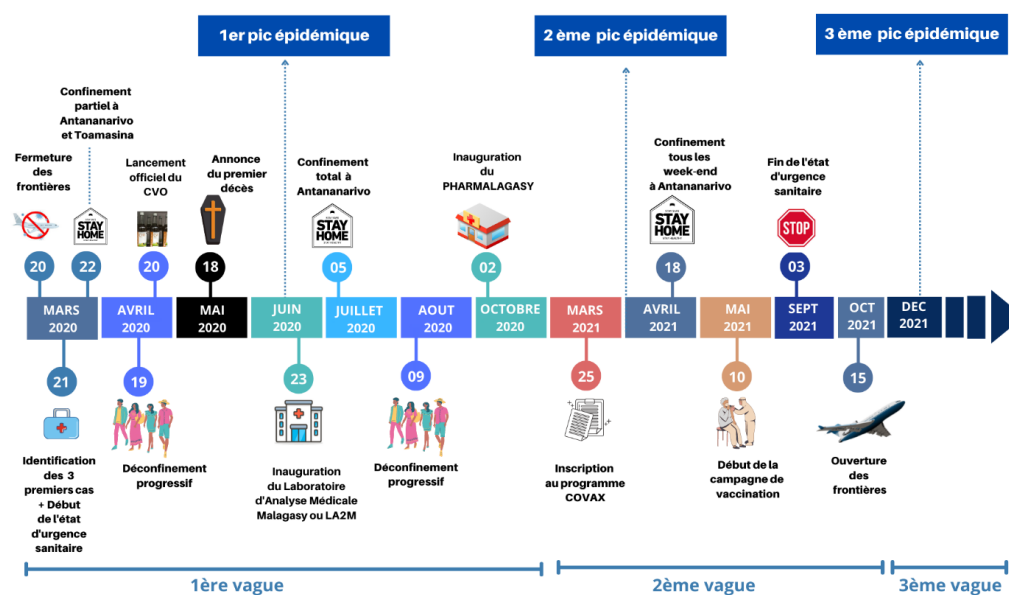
1er pic épidémique

2 ème pic épidémique

3 ème pic épidémique

Fermeture des frontières

Confinement partiel à Antananarivo et Toamasina

STAY HOME

Lancement officiel du CVO

Annonce du premier décès

Confinement total à Antananarivo

STAY HOME

Inauguration du PHARMALAGASY

Confinement tous les week-end à Antananarivo

STAY HOME

Fin de l'état d'urgence sanitaire

STOP

20 MARS 2020

22

20 AVRIL 2020

18 MAI 2020

JUIN 2020

05 JUILLET 2020

AOUT 2020

02 OCTOBRE 2020

MARS 2021

18 AVRIL 2021

MAI 2021

03 SEPT 2021

OCT 2021

DEC 2021

21

19

23

09

25

10

15

Identification des 3 premiers cas + Début de l'état d'urgence sanitaire

Déconfinement progressif

Inauguration du Laboratoire d'Analyse Médicale Malagasy ou LA2M

Déconfinement progressif

Inscription au programme COVAX

Début de la campagne de vaccination

Ouverture des frontières

1ère vague

2ème vague

3ème vague